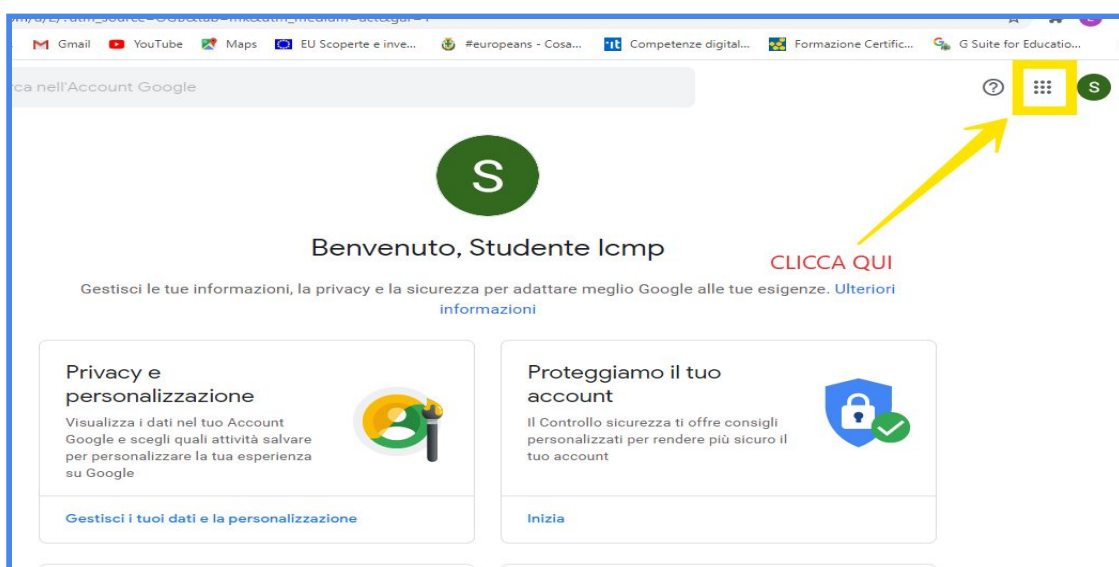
Gmail YouTube Maps EU Scoperte e inve... #europeans - Cosa... Competenze digital... Formazione Certific... G Suite for Educatio...

rca nell'Account Google

S

S

Benvenuto, Studente lcmp

CLICCA QUI

Gestisci le tue informazioni, la privacy e la sicurezza per adattare meglio Google alle tue esigenze. Ulteriori informazioni

Privacy e personalizzazione
Visualizza i dati nel tuo Account Google e scegli quali attività salvare per personalizzare la tua esperienza su Google

Gestisci i tuoi dati e la personalizzazione

Proteggiamo il tuo account
Il Controllo sicurezza ti offre consigli personalizzati per rendere più sicuro il tuo account

Inizia